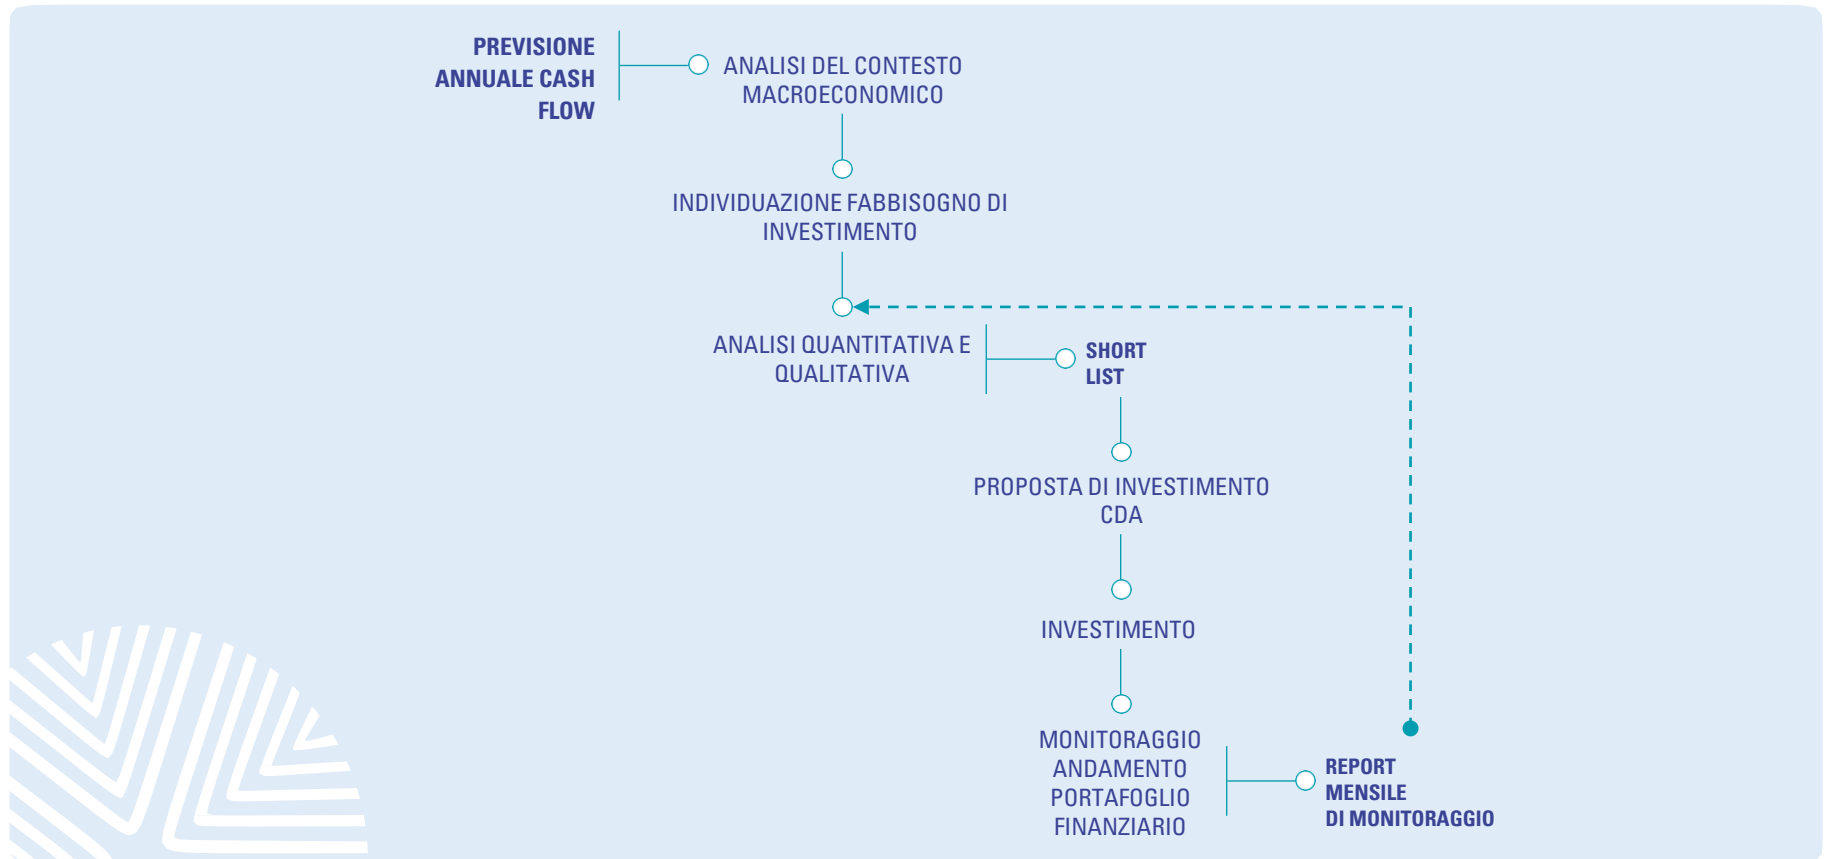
PREVISIONE ANNUALE CASH FLOW

ANALISI DEL CONTESTO MACROECONOMICO

INDIVIDUAZIONE FABBISOGNO DI INVESTIMENTO

ANALISI QUANTITATIVA E QUALITATIVA

SHORT LIST

PROPOSTA DI INVESTIMENTO CDA

INVESTIMENTO

MONITORAGGIO ANDAMENTO PORTAFOGLIO FINANZIARIO

REPORT MENSILE DI MONITORAGGIO